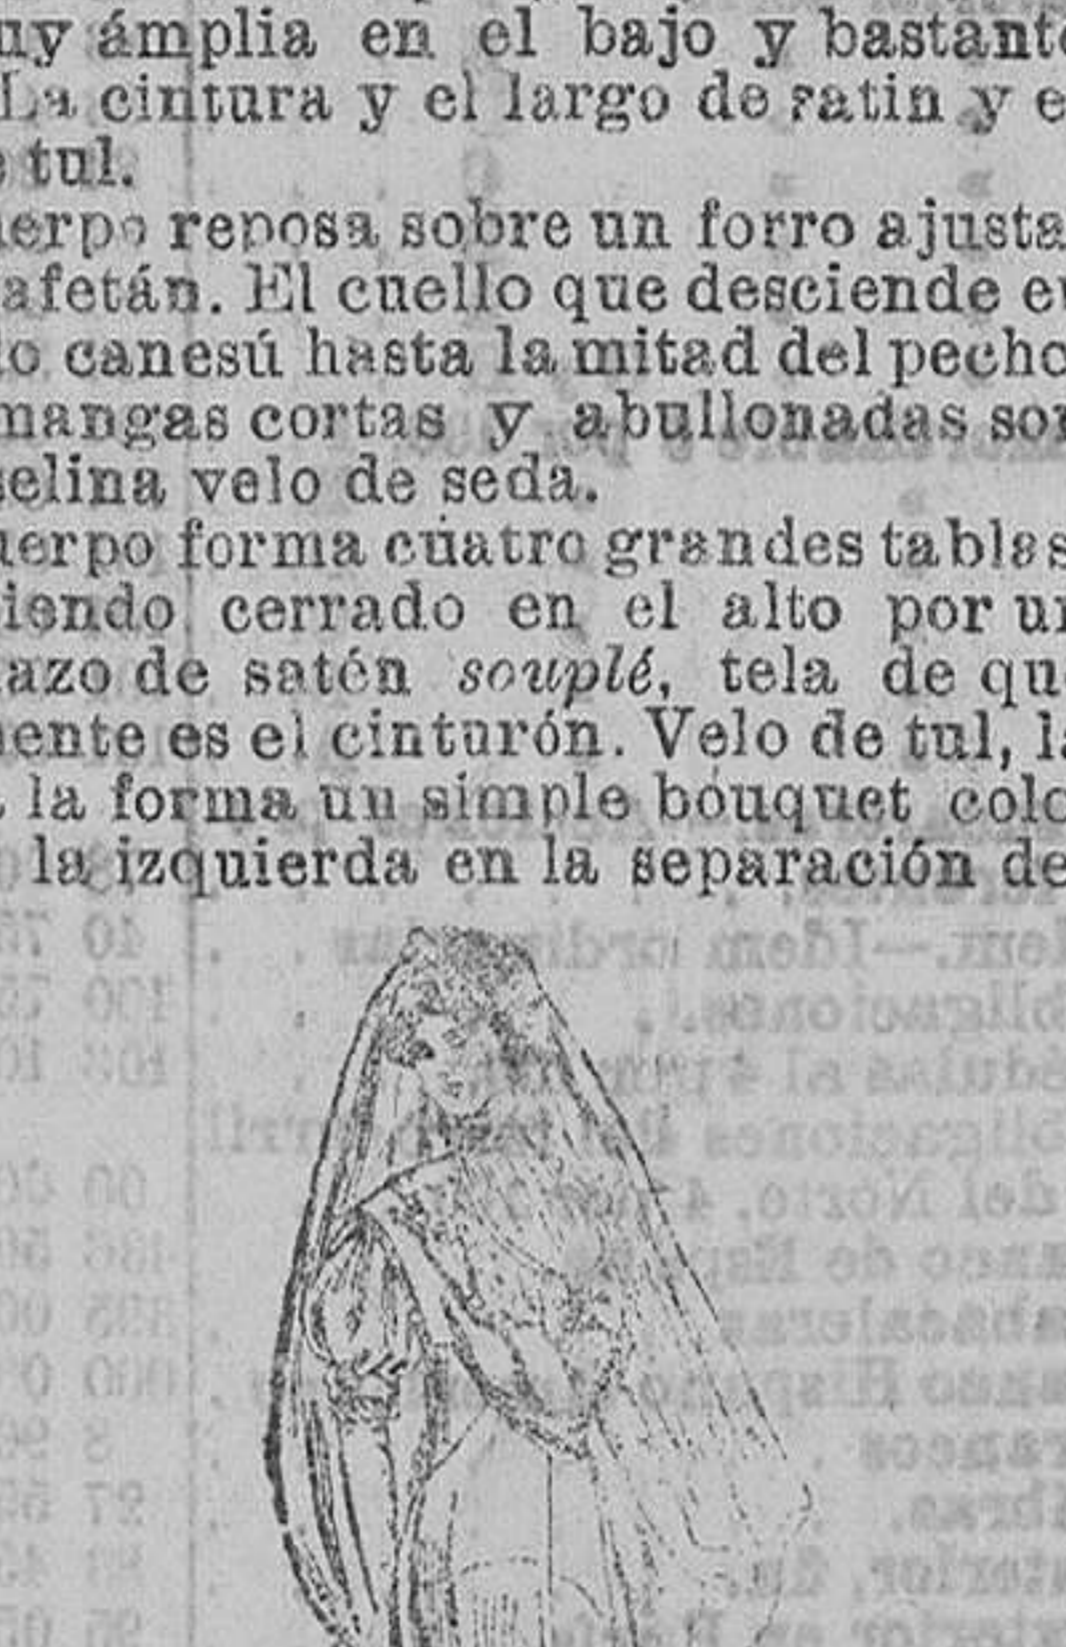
ny ámplia en el bajo y bastant
La cintura y el largo de ratin y e
tul.
uerpo reposa sobre un forro ajusta
afetán. El cuello que desciende e
o canesú hasta la mitad del pecho
mangas cortas y abullonadas so
elina velo de seda.
uerpo forma cuatro grandes tablas
iendo cerrado en el alto por u
azo de satén souplé, tela de qu
ente es el cinturón. Velo de tul, l
la forma un simple bouquet colo
la izquierda en la separación de